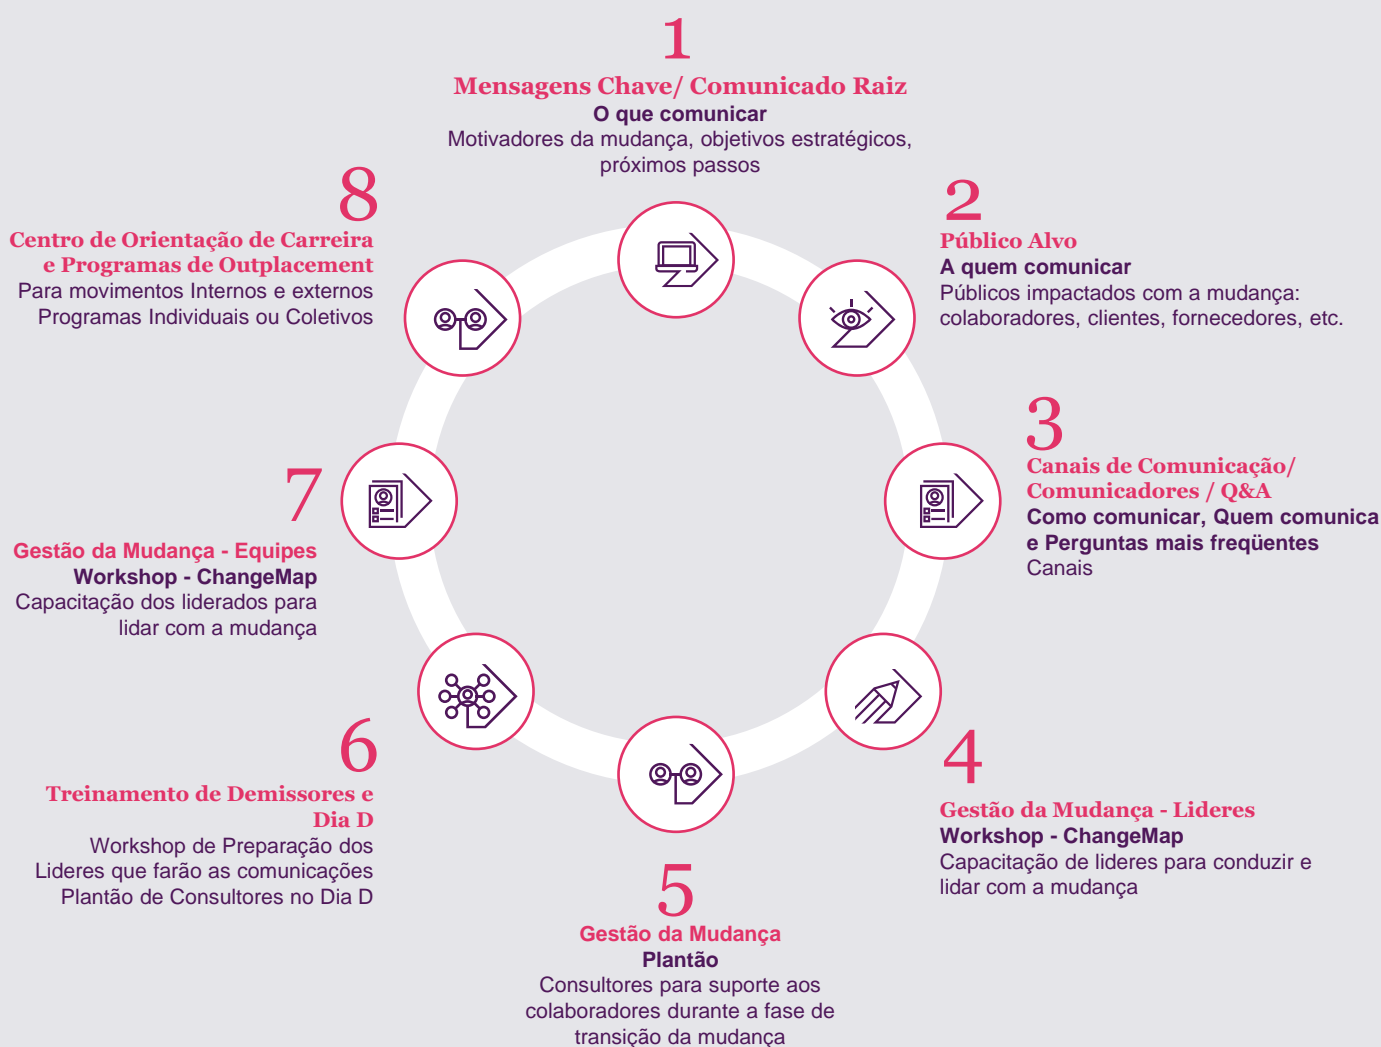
1
Mensagens Chave/ Comunicado Raiz
O que comunicar
Motivadores da mudança, objetivos estratégicos, próximos passos

2
Público Alvo
A quem comunicar
Públicos impactados com a mudança: colaboradores, clientes, fornecedores, etc.

3
Canais de Comunicação/ Comunicadores / Q&A
Como comunicar, Quem comunica e Perguntas mais freqüentes
Canais

4
Gestão da Mudança - Lideres
Workshop - ChangeMap
Capacitação de lideres para conduzir e lidar com a mudança

5
Gestão da Mudança
Plantão
Consultores para suporte aos colaboradores durante a fase de transição da mudança

6
Treinamento de Demissores e Dia D
Workshop de Preparação dos Lideres que farão as comunicações
Plantão de Consultores no Dia D

7
Gestão da Mudança - Equipes
Workshop - ChangeMap
Capacitação dos liderados para lidar com a mudança

8
Centro de Orientação de Carreira e Programas de Outplacement
Para movimentos Internos e externos
Programas Individuais ou Coletivos